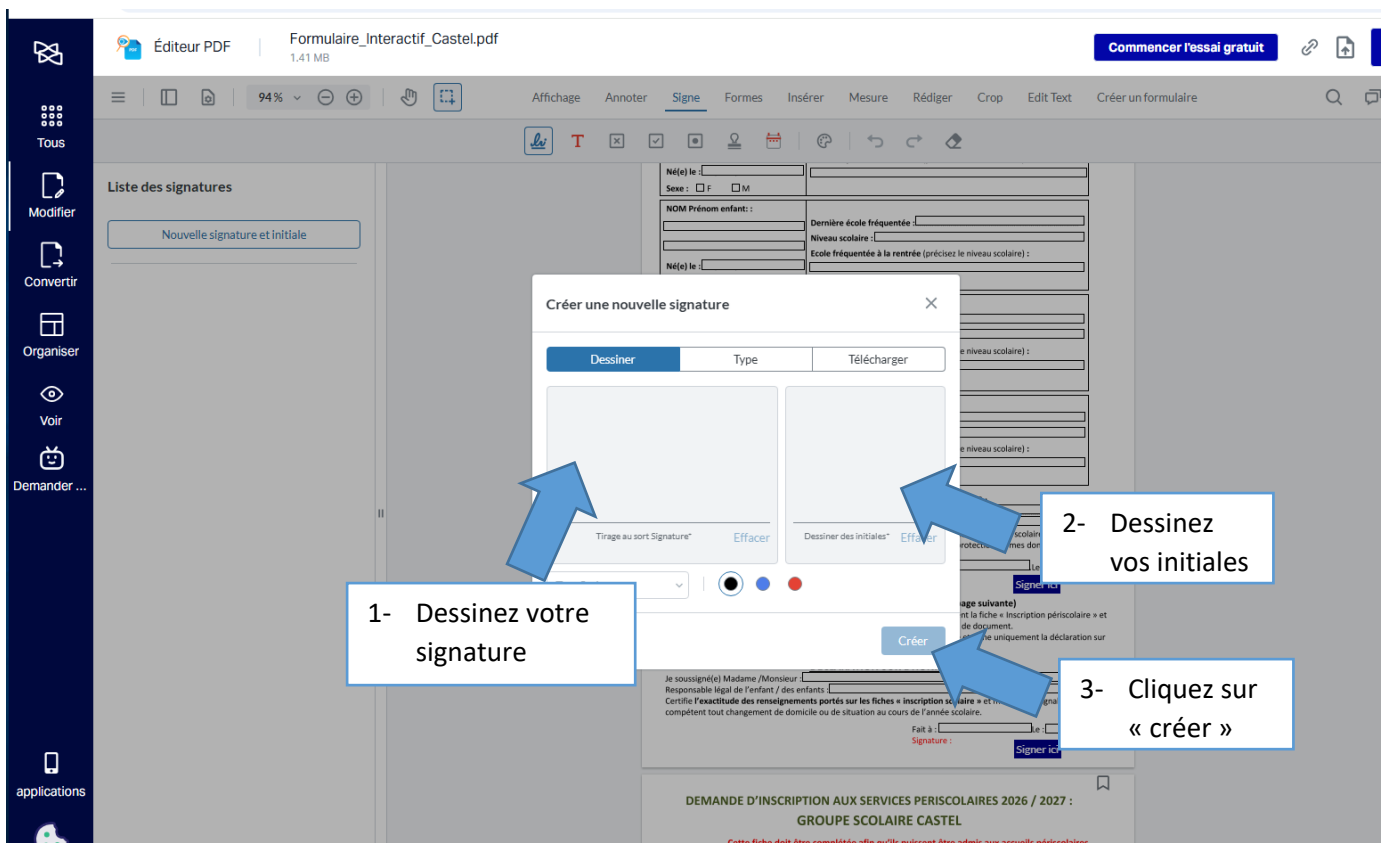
Tous
Modifier
Convertir
Organiser
Voir
Demander ...
applications

Éditeur PDF
Formulaire_Interactif_Castel.pdf
1.41 MB
Commencer l'essai gratuit

94 %
Affichage Annoter Signe Formes Insérer Mesure Rédiger Crop Edit Text Créer un formulaire

Liste des signatures
Nouvelle signature et initiale

Né(e) le :
Sexe : F M
NOM Prénom enfant: :
Dernière école fréquentée :
Niveau scolaire :
Ecole fréquentée à la rentrée (précisez le niveau scolaire) :
Né(e) le :
e niveau scolaire) :
e niveau scolaire) :
Signer ici
age suivante)
nt la fiche « Inscription périscolaire » et
de document.
e uniquement la déclaration sur
Je soussigné(e) Madame /Monsieur :
Responsable légal de l'enfant / des enfants :
Certifie l'exactitude des renseignements portés sur les fiches « inscription scolaire » et
compétent tout changement de domicile ou de situation au cours de l'année scolaire.
Fait à : Le :
Signature :
Signer ici

DEMANDE D'INSCRIPTION AUX SERVICES PERISCOLAIRES 2026 / 2027 :
GROUPE SCOLAIRE CASTEL

Créer une nouvelle signature
Dessiner Type Télécharger
Tirage au sort Signature* Effacer
Dessiner des initiales* Effacer
Créer

1- Dessinez votre signature
2- Dessinez vos initiales
3- Cliquez sur « créer »